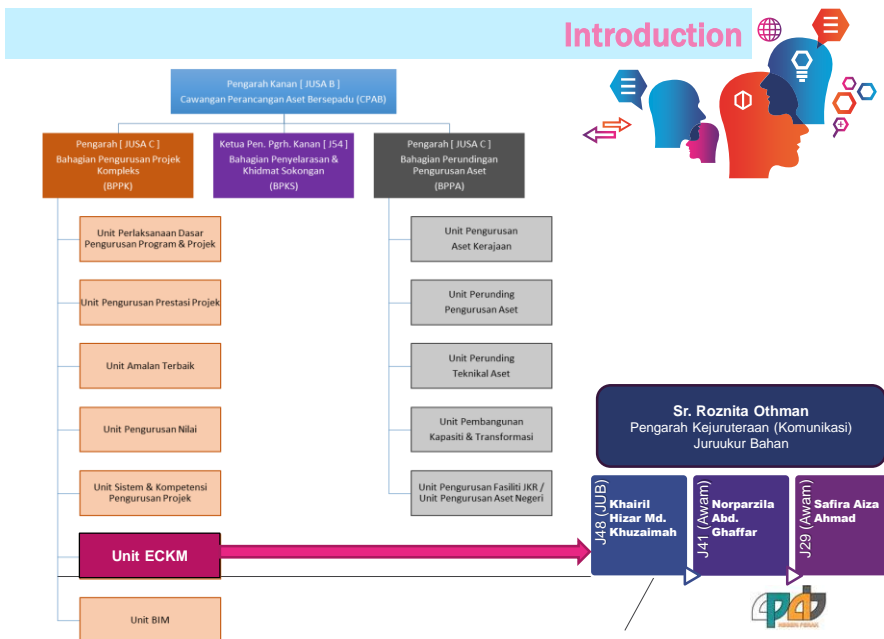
Introduction

Pengarah Kanan [ JUSA B ]
Cawangan Perancangan Aset Bersepadu (CPAB)

Pengarah [ JUSA C ]
Bahagian Pengurusan Projek Kompleks
(BPPK)

Ketua Pen. Pgrh. Kanan [ J54 ]
Bahagian Penyelarasan & Khidmat Sokongan
(BPKS)

Pengarah [ JUSA C ]
Bahagian Perundingan Pengurusan Aset
(BPPA)

Unit Perlaksanaan Dasar Pengurusan Program & Projek

Unit Pengurusan Prestasi Projek

Unit Amalan Terbaik

Unit Pengurusan Nilai

Unit Sistem & Kompetensi Pengurusan Projek

Unit ECKM

Unit BIM

Unit Pengurusan Aset Kerajaan

Unit Perunding Pengurusan Aset

Unit Perunding Teknikal Aset

Unit Pembangunan Kapasiti & Transformasi

Unit Pengurusan Fasiliti JKR / Unit Pengurusan Aset Negeri

Sr. Roznita Othman
Pengarah Kejuruteraan (Komunikasi)
Juruukur Bahan

J48 (JUB)
Khairil Hizar Md. Khuzaimah

J41 (Awam)
Norparzila Abd. Ghaffar

J29 (Awam)
Safira Aiza Ahmad